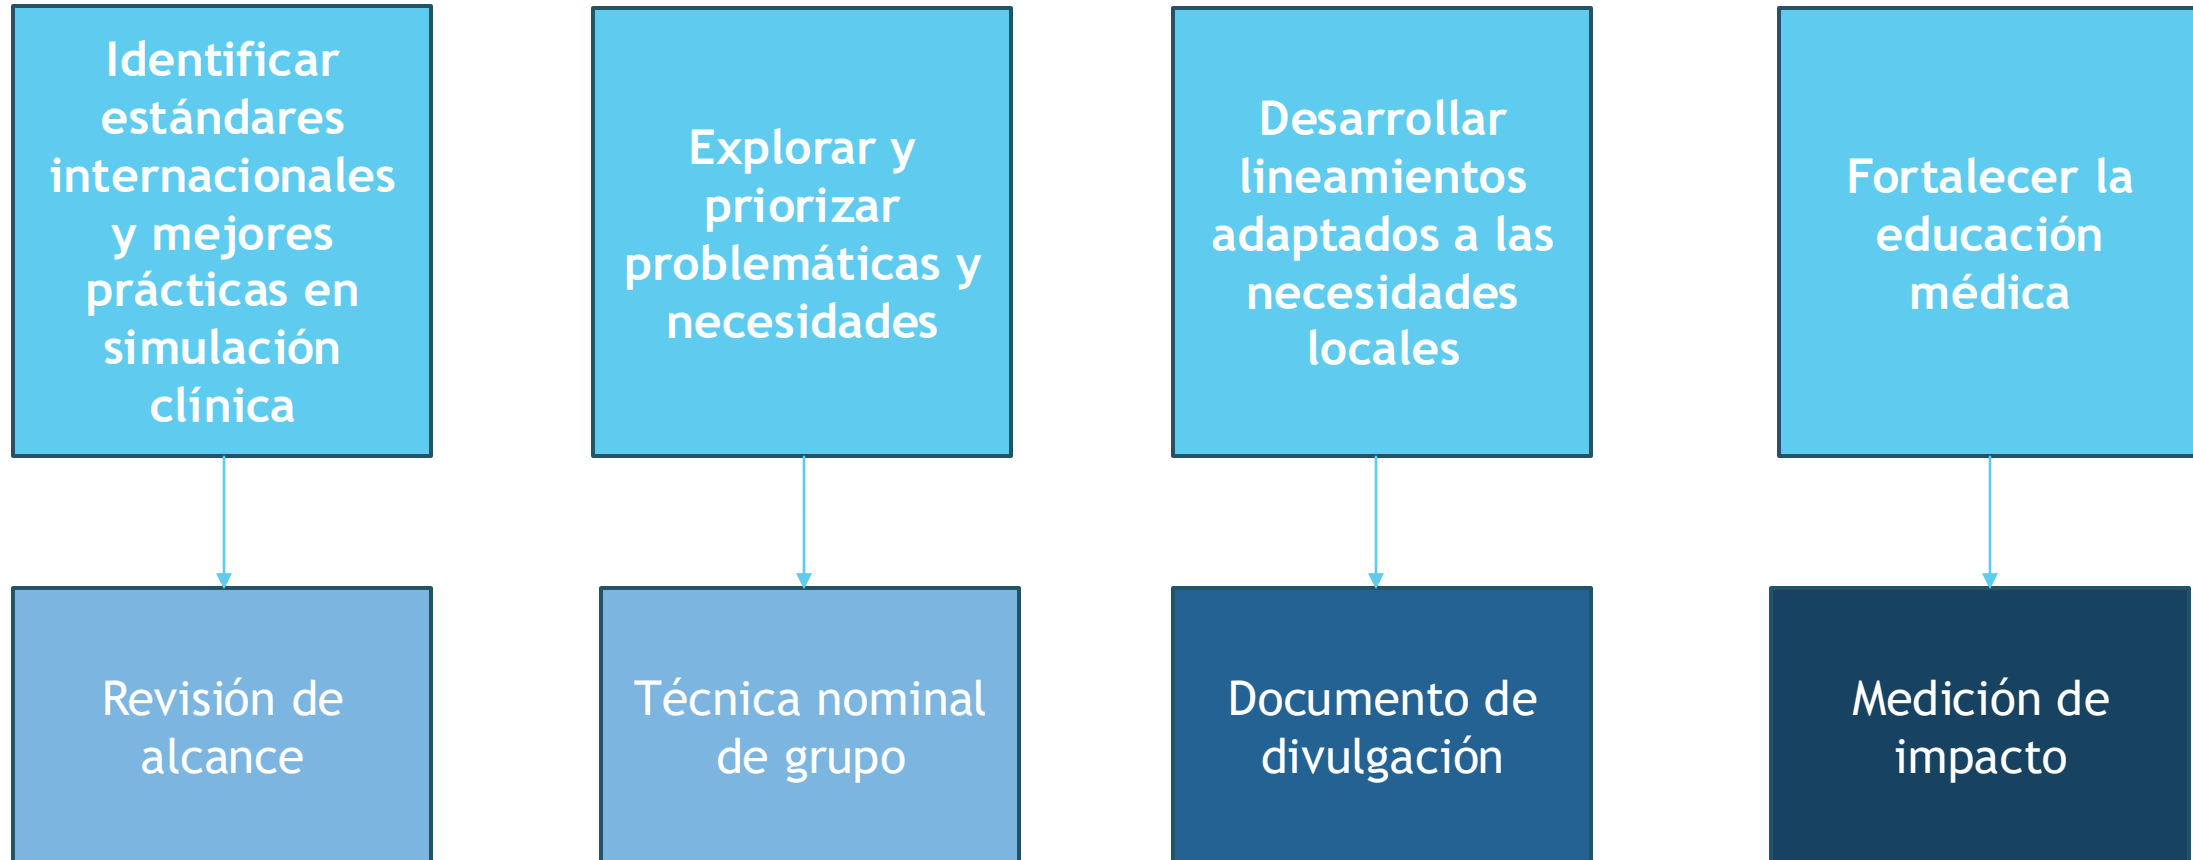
Identificar estándares internacionales y mejores prácticas en simulación clínica

Explorar y priorizar problemáticas y necesidades

Desarrollar lineamientos adaptados a las necesidades locales

Fortalecer la educación médica

Revisión de alcance

Técnica nominal de grupo

Documento de divulgación

Medición de impacto